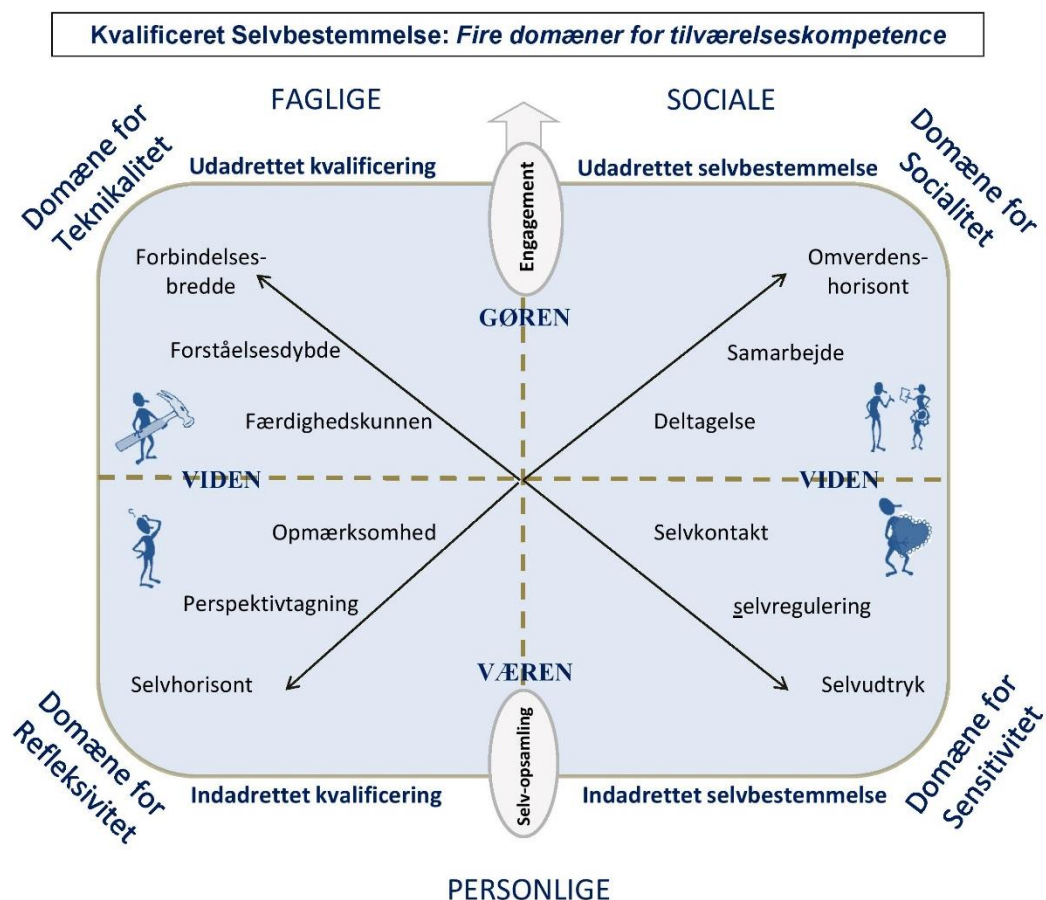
Kvalificeret Selvbestemmelse: *Fire domæner for tilværelseskompetence*

FAGLIGE

SOCIALE

Domæne for Teknikalitet

Domæne for Socialitet

Udadrettet kvalificering

Engagement

Udadrettet selvbestemmelse

Forbindelsesbredde

Omverdenshorisont

GØREN

Forståelsesdybde

Samarbejde

Færdighedskunnen

Deltagelse

VIDEN

VIDEN

Opmærksomhed

Selvkontakt

Perspektivtagning

selvregulering

Selvhorisont

VÆREN

Selvudtryk

Domæne for Refleksivitet

Selv-opsamling

Domæne for Sensitivitet

Indadrettet kvalificering

Indadrettet selvbestemmelse

PERSONLIGE